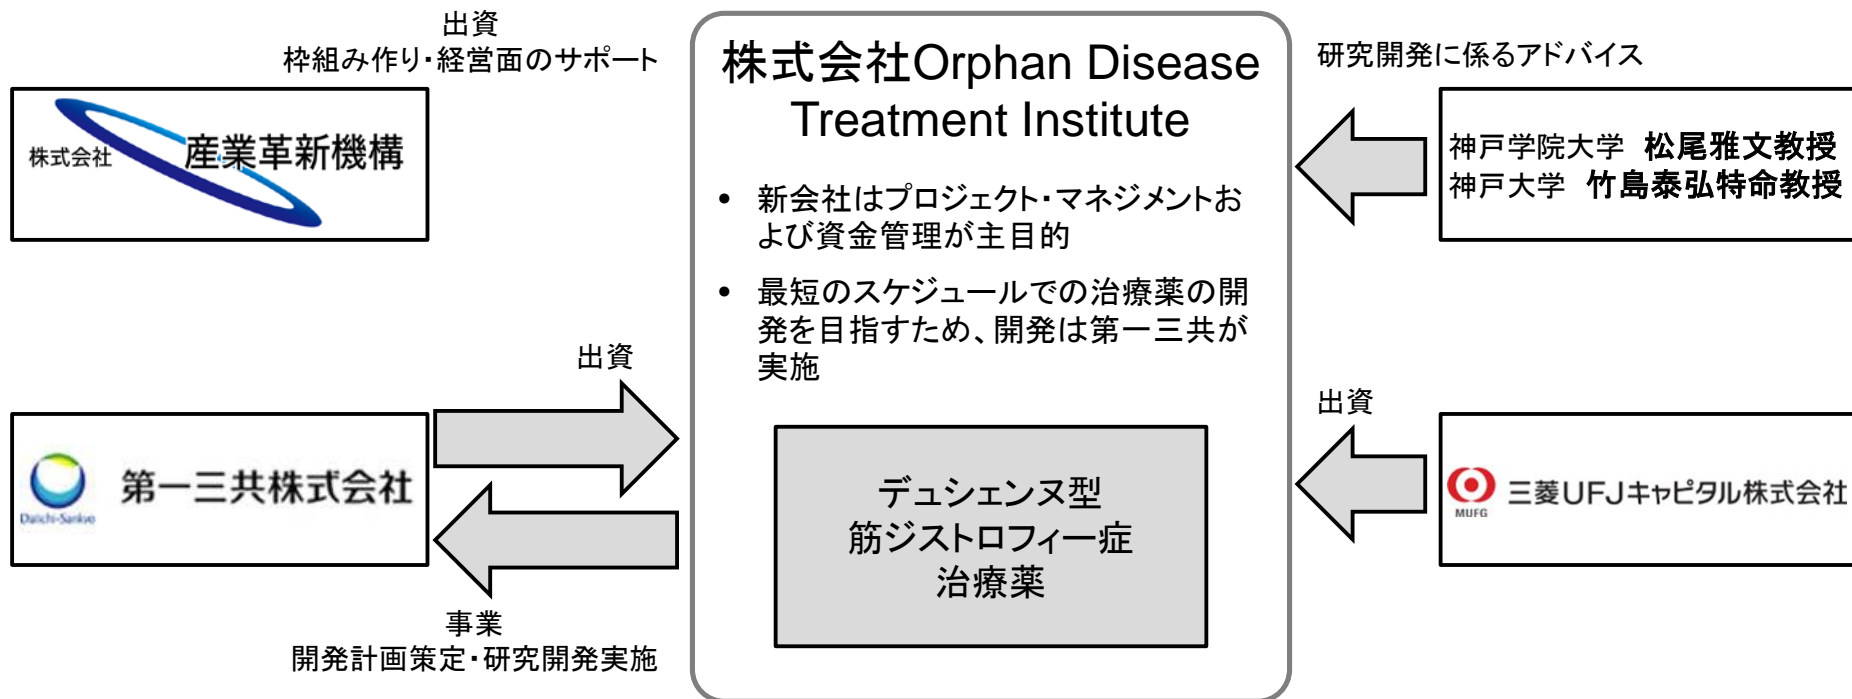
出資
枠組み作り・経営面のサポート

株式会社 産業革新機構

出資

第一三共株式会社

Daiichi-Sankyo

事業
開発計画策定・研究開発実施

株式会社Orphan Disease Treatment Institute

• 新会社はプロジェクト・マネジメントおよび資金管理が主目的

• 最短のスケジュールでの治療薬の開発を目指すため、開発は第一三共が実施

デュシェンヌ型
筋ジストロフィー症
治療薬

研究開発に係るアドバイス

神戸学院大学 松尾雅文教授
神戸大学 竹島泰弘特命教授

出資

MUFG 三菱UFJキャピタル株式会社